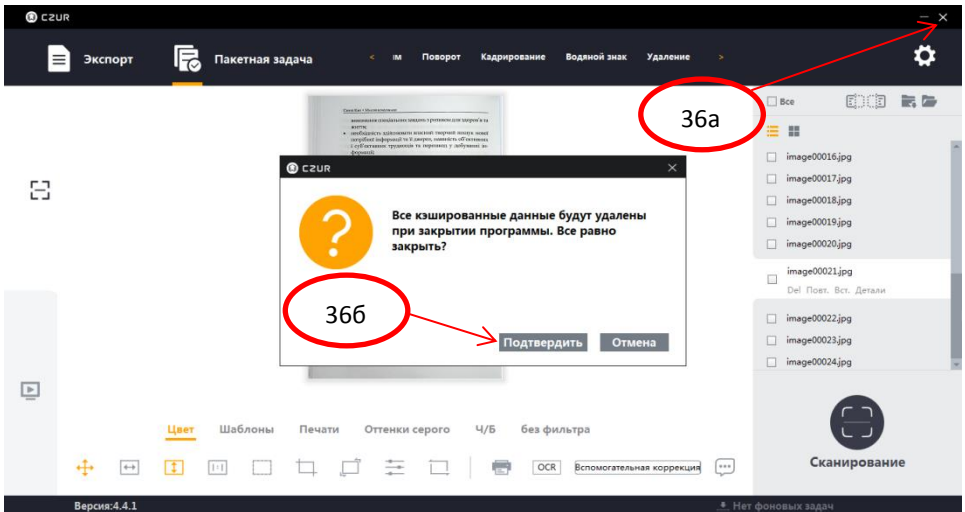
CZUR

Экспорт Пакетная задача < м Поворот Кадрирование Водяной знак Удаление >

36а

Все

image00016.jpg
image00017.jpg
image00018.jpg
image00019.jpg
image00020.jpg
image00021.jpg
Del Повт. Вст. Детали
image00022.jpg
image00023.jpg
image00024.jpg

CZUR

Все кэшированные данные будут удалены при закрытии программы. Все равно закрыть?

36б

Подтвердить Отмена

Цвет Шаблоны Печати Оттенки серого Ч/Б без фильтра

OCR Вспомогательная коррекция

Сканирование

Версия:4.4.1

Нет фоновых задач